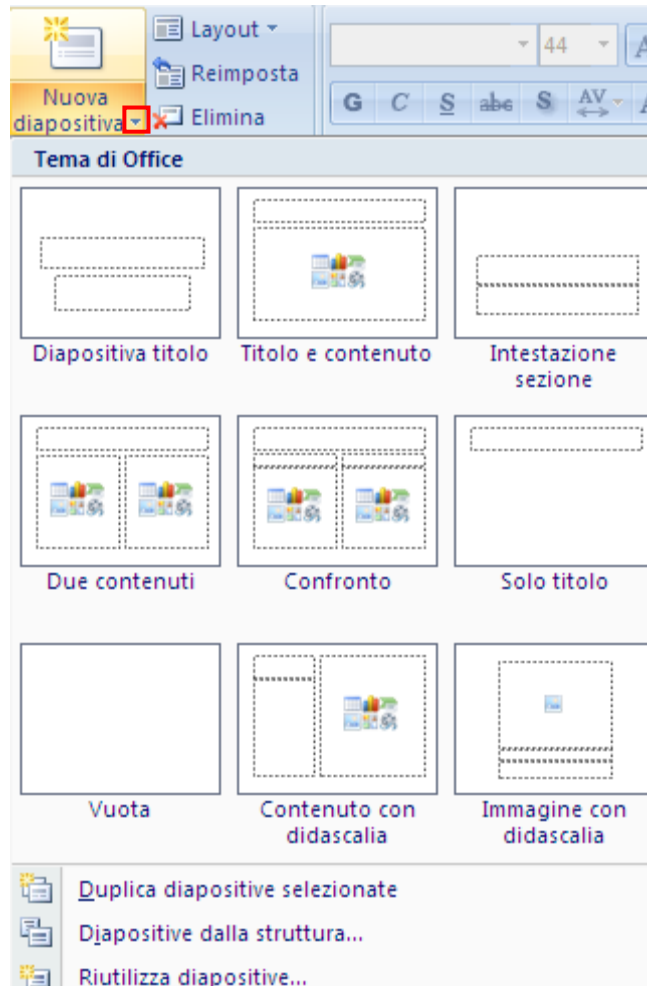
Nuova diapositiva
Layout
Reimposta
Elimina
44
G C S abc S AV

Tema di Office

Diapositiva titolo
Titolo e contenuto
Intestazione sezione
Due contenuti
Confronto
Solo titolo
Vuota
Contenuto con didascalia
Immagine con didascalia

Duplica diapositive selezionate
Diapositive dalla struttura...
Riutilizza diapositive...